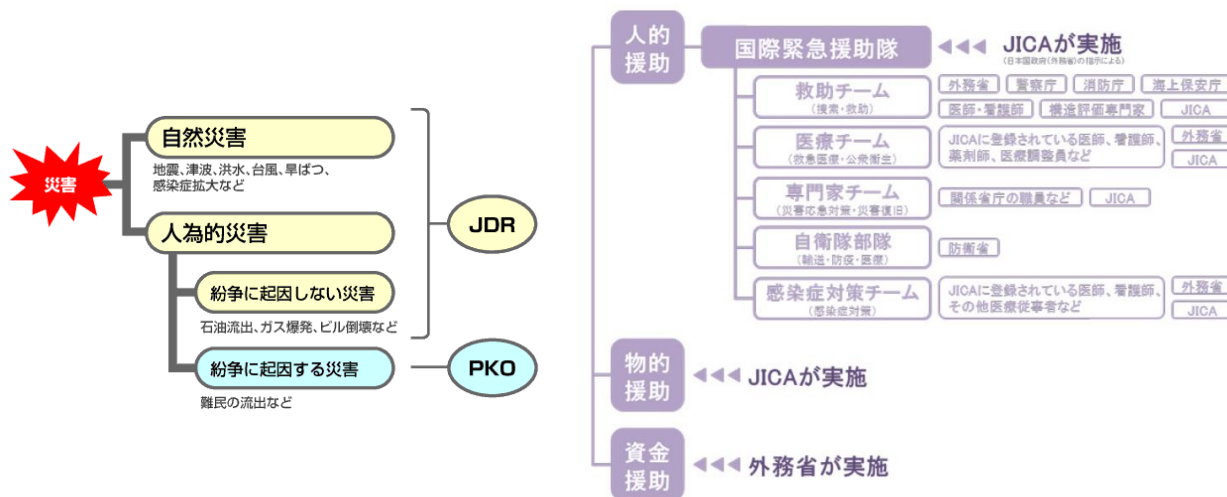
災害

自然災害

地震、津波、洪水、台風、旱ばつ、感染症拡大など

人為的災害

紛争に起因しない災害

石油流出、ガス爆発、ビル倒壊など

紛争に起因する災害

難民の流出など

JDR

PKO

人的援助

国際緊急援助隊 ◀◀◀ JICAが実施
(日本国政府(外務省)の指示による)

救助チーム
(捜索・救助)
外務省 警察庁 消防庁 海上保安庁
医師・看護師 構造評価専門家 JICA

医療チーム
(救急医療・公衆衛生)
JICAに登録されている医師、看護師、薬剤師、医療調整員など
外務省
JICA

専門家チーム
(災害応急対策・災害復旧)
関係省庁の職員など JICA

自衛隊部隊
(輸送・防疫・医療)
防衛省

感染症対策チーム
(感染症対策)
JICAに登録されている医師、看護師、その他医療従事者など
外務省
JICA

物的援助 ◀◀◀ JICAが実施

資金援助 ◀◀◀ 外務省が実施